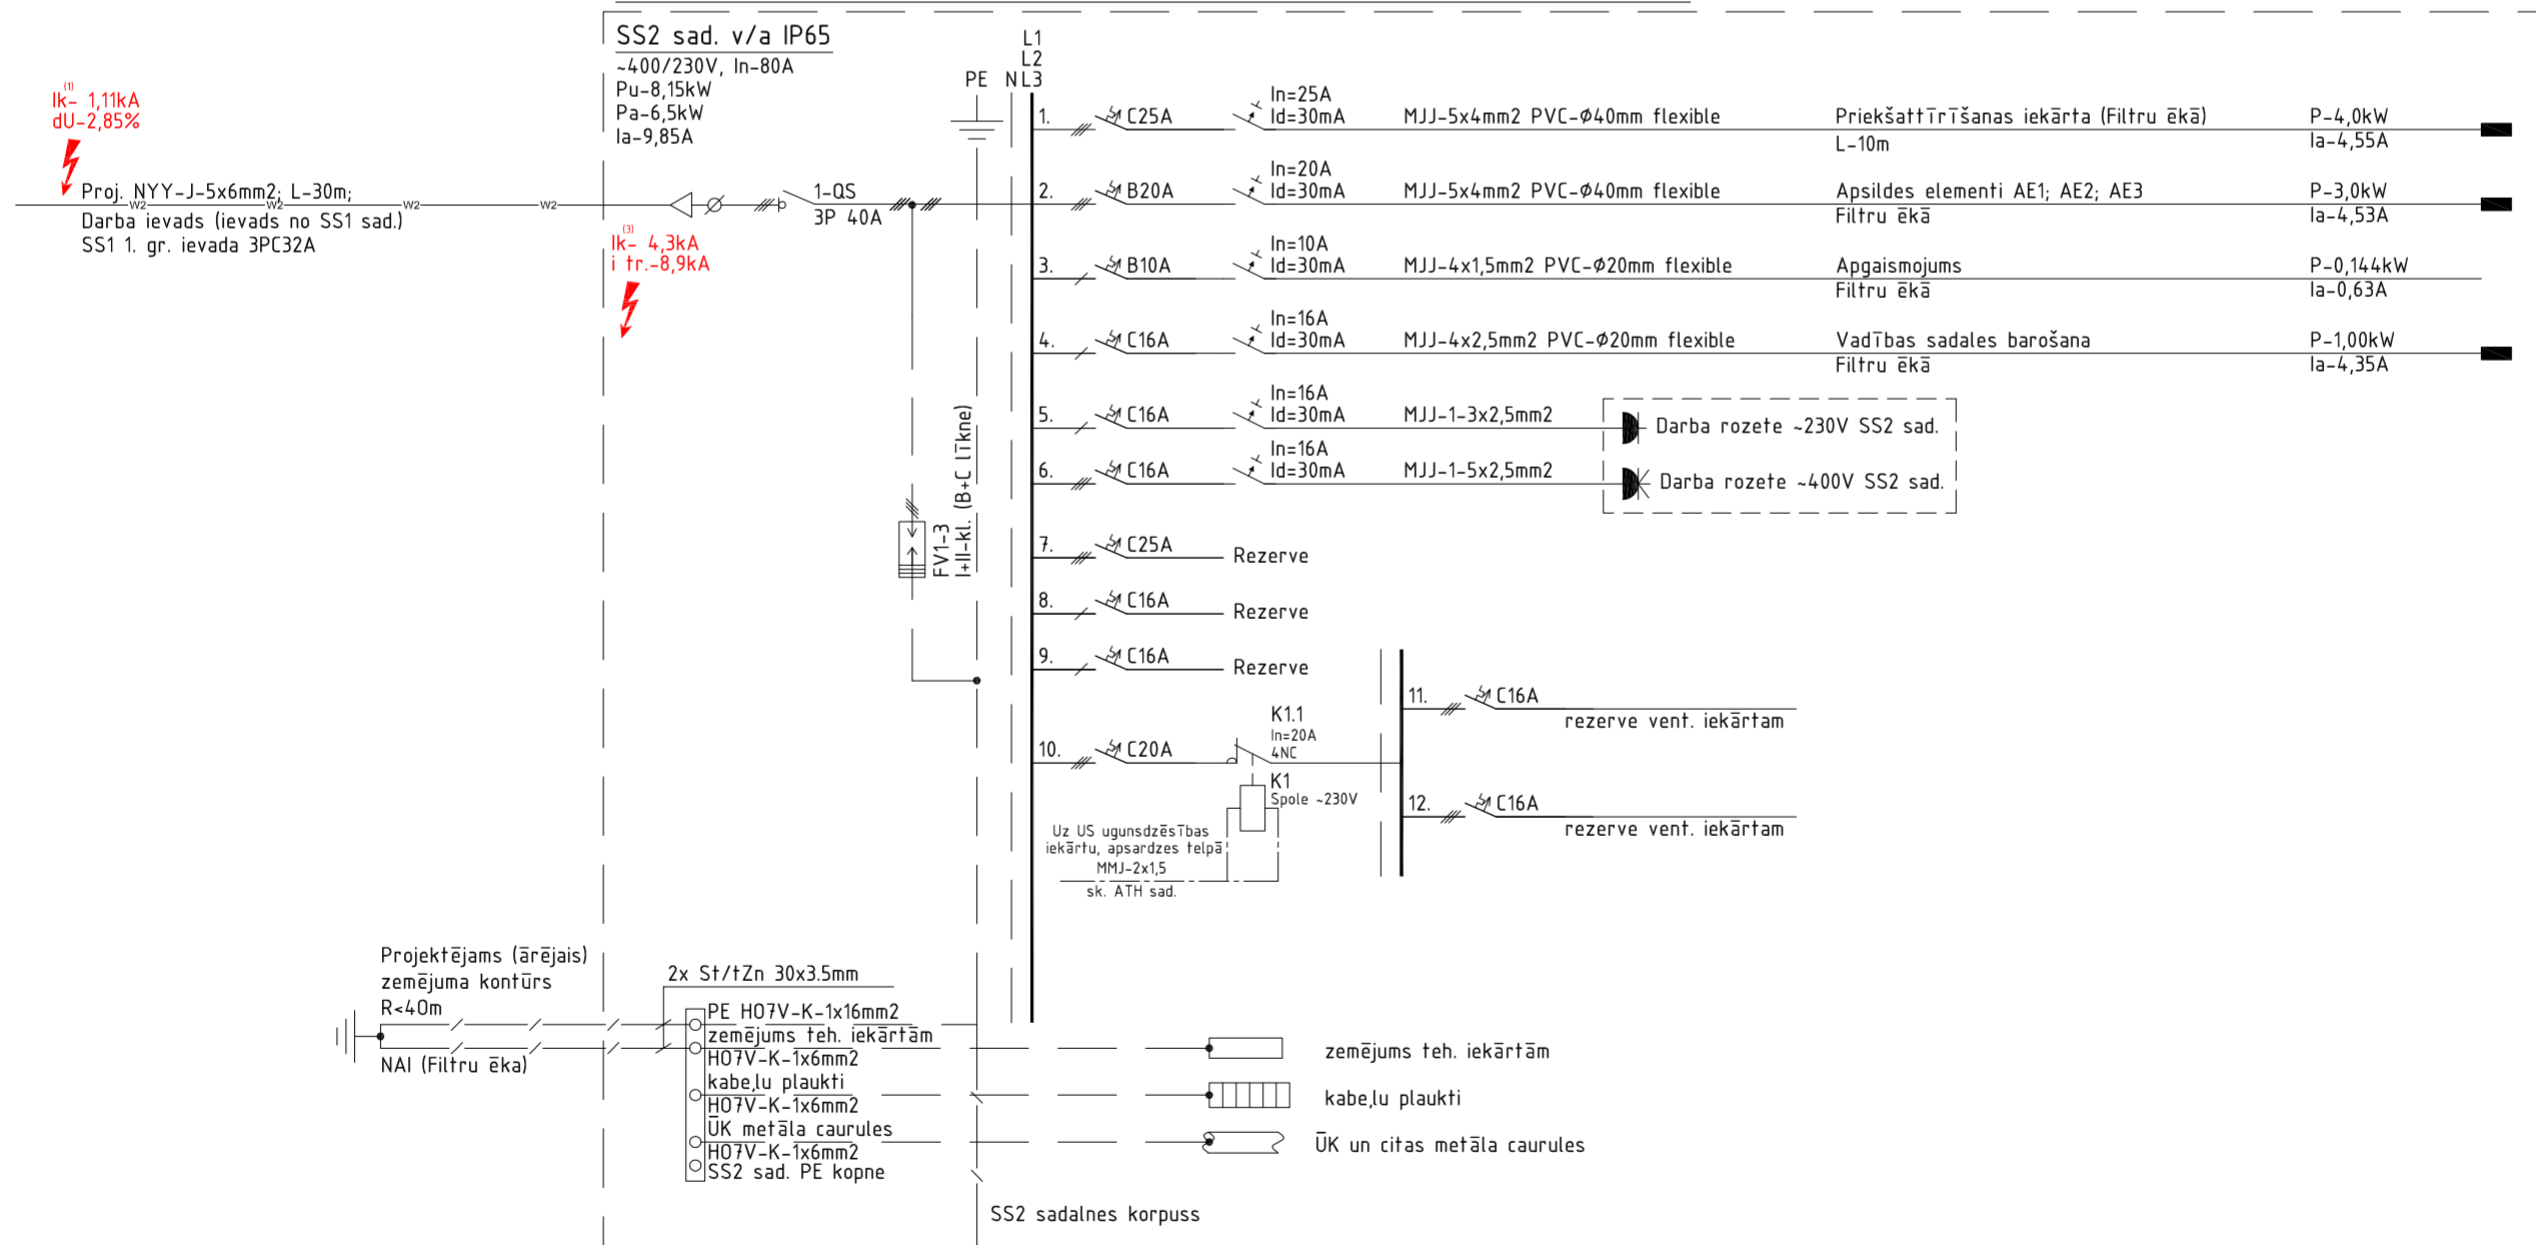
SS2 sad. v/a IP65
~400/230V, In-80A
Pu-8,15kW
Pa-6,5kW
Ia-9,85A

L1
L2
PE N L3

(1)
Ik- 1,11kA
dU-2,85%

Proj. NYY-J-5x6mm2; L-30m;
Darba ievads (ievads no SS1 sad.)
SS1 1. gr. ievada 3PC32A

W2 W2 W2 W2

1-QS
3P 40A

(3)
Ik- 4,3kA
i tr.-8,9kA

1. C25A In=25A Id=30mA MJJ-5x4mm2 PVC-Ø40mm flexible Priekšattīrīšanas iekārta (Filtru ēkā) P-4,0kW
L-10m Ia-4,55A

2. B20A In=20A Id=30mA MJJ-5x4mm2 PVC-Ø40mm flexible Apsildes elementi AE1; AE2; AE3 P-3,0kW
Filtru ēkā Ia-4,53A

3. B10A In=10A Id=30mA MJJ-4x1,5mm2 PVC-Ø20mm flexible Apgaismojums P-0,144kW
Filtru ēkā Ia-0,63A

4. C16A In=16A Id=30mA MJJ-4x2,5mm2 PVC-Ø20mm flexible Vadības sadales barošana P-1,00kW
Filtru ēkā Ia-4,35A

5. C16A In=16A Id=30mA MJJ-1-3x2,5mm2 Darba rozete ~230V SS2 sad.

6. C16A In=16A Id=30mA MJJ-1-5x2,5mm2 Darba rozete ~400V SS2 sad.

FV1-3
I+II-kl. (B+C līkne)

7. C25A Rezerve

8. C16A Rezerve

9. C16A Rezerve

10. C20A
K1.1
In=20A
4NC
K1
Spole ~230V

Uz US ugunsdzēsības iekārtu, apsardzes telpā
MMJ-2x1,5
sk. ATH sad.

11. C16A
rezerve vent. iekārtam

12. C16A
rezerve vent. iekārtam

Projektējams (ārējais)
zemējuma kontūrs
R<40m
NAI (Filtru ēka)

2x St/tZn 30x3.5mm
PE H07V-K-1x16mm2
zemējums teh. iekārtām
H07V-K-1x6mm2
kabeļu plaukti
H07V-K-1x6mm2
ŪK metāla caurules
H07V-K-1x6mm2
SS2 sad. PE kopne

zemējums teh. iekārtām
kabeļu plaukti
ŪK un citas metāla caurules

SS2 sadalnes korpuss